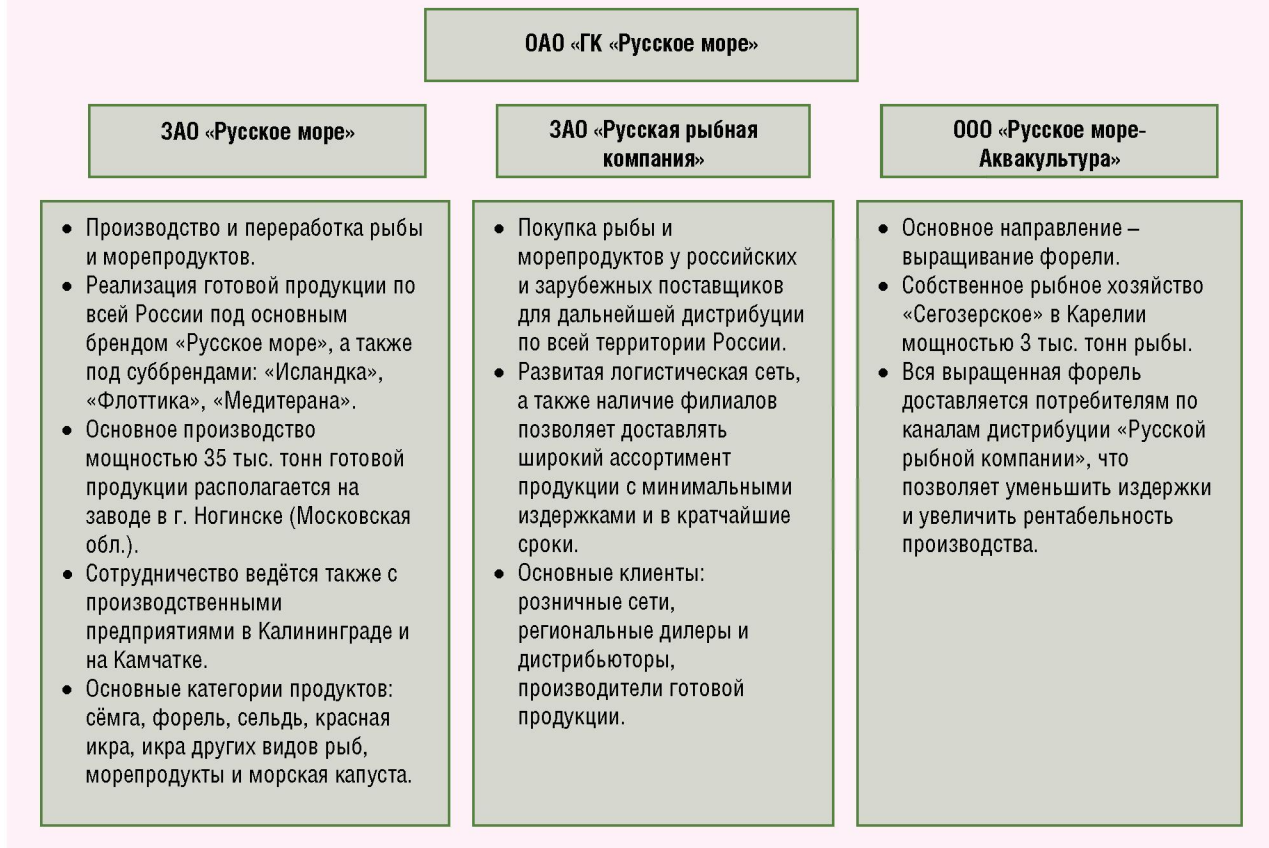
ОАО «ГК «Русское море»

ЗАО «Русское море»

- Производство и переработка рыбы и морепродуктов.
- Реализация готовой продукции по всей России под основным брендом «Русское море», а также под суббрендами: «Исландка», «Флоттика», «Медитерана».
- Основное производство мощностью 35 тыс. тонн готовой продукции располагается на заводе в г. Ногинске (Московская обл.).
- Сотрудничество ведётся также с производственными предприятиями в Калининграде и на Камчатке.
- Основные категории продуктов: сёмга, форель, сельдь, красная икра, икра других видов рыб, морепродукты и морская капуста.

ЗАО «Русская рыбная компания»

- Покупка рыбы и морепродуктов у российских и зарубежных поставщиков для дальнейшей дистрибуции по всей территории России.
- Развитая логистическая сеть, а также наличие филиалов позволяет доставлять широкий ассортимент продукции с минимальными издержками и в кратчайшие сроки.
- Основные клиенты: розничные сети, региональные дилеры и дистрибьюторы, производители готовой продукции.

ООО «Русское море-Аквакультура»

- Основное направление – выращивание форели.
- Собственное рыбное хозяйство «Сегозерское» в Карелии мощностью 3 тыс. тонн рыбы.
- Вся выращенная форель доставляется потребителям по каналам дистрибуции «Русской рыбной компании», что позволяет уменьшить издержки и увеличить рентабельность производства.